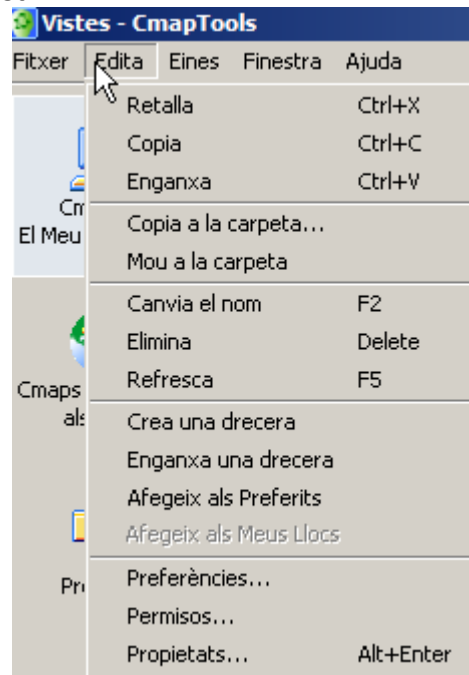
Vistes - CmapTools

Fitxer Edita Eines Finestra Ajuda

Cm
El Meu

Cmaps
als

Pr

Retalla Ctrl+X
Copia Ctrl+C
Enganxa Ctrl+V
Copia a la carpeta...
Mou a la carpeta
Canvia el nom F2
Elimina Delete
Refresca F5
Crea una drecera
Enganxa una drecera
Afegeix als Preferits
Afegeix als Meus Llocs
Preferències...
Permisos...
Propietats... Alt+Enter